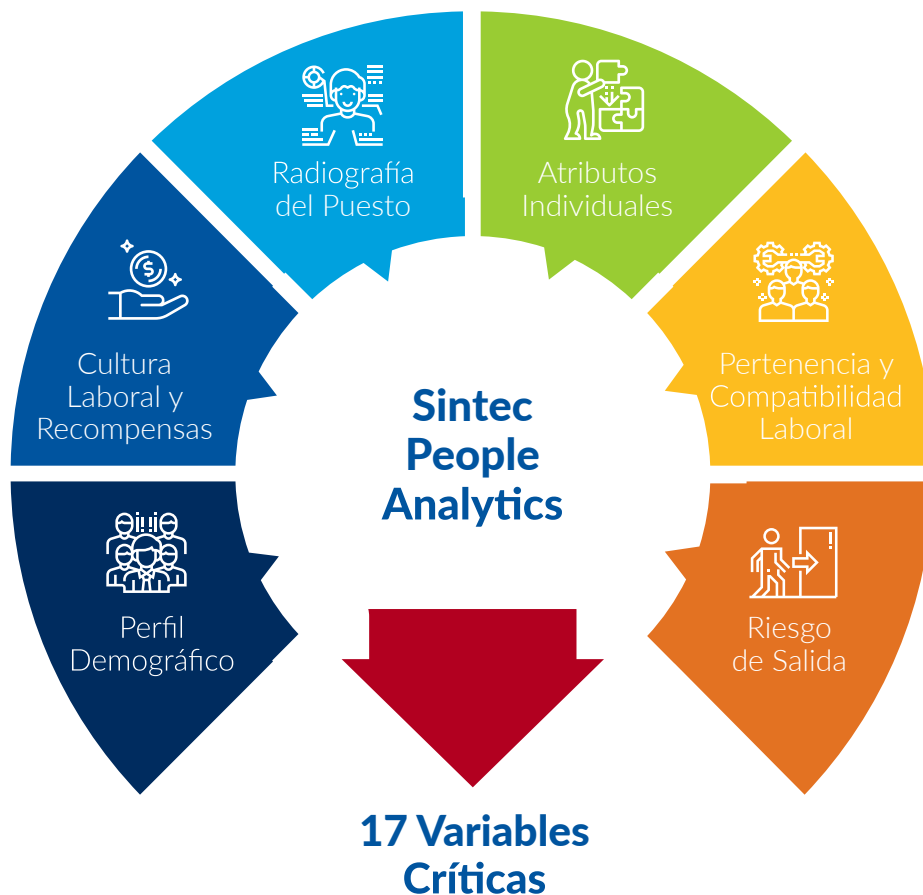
Radiografía del Puesto

Atributos Individuales

Cultura Laboral y Recompensas

Sintec People Analytics

Pertenencia y Compatibilidad Laboral

Perfil Demográfico

Riesgo de Salida

17 Variables Críticas